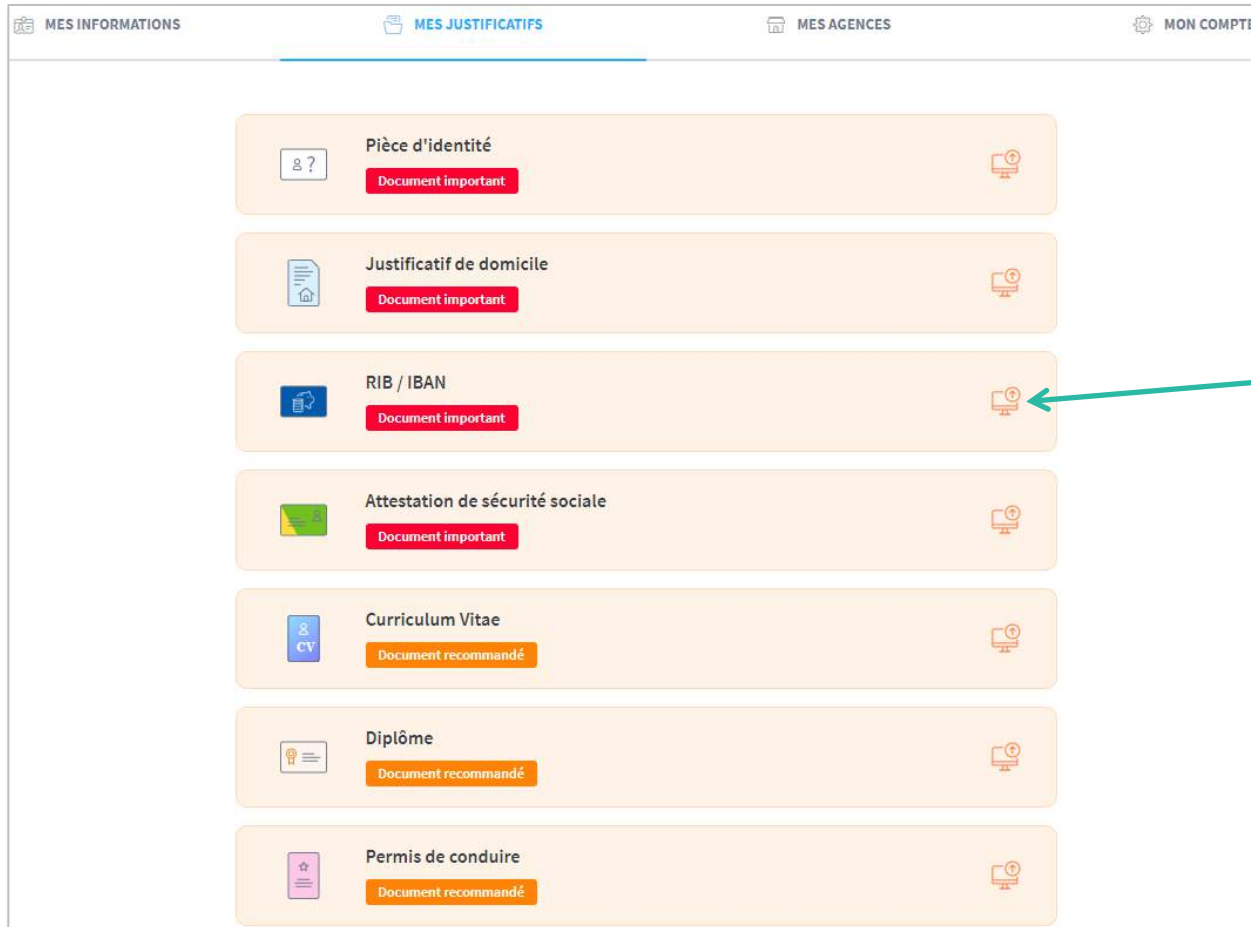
MES INFORMATIONS MES JUSTIFICATIFS MES AGENCES MON COMPTE

Pièce d'identité
Document important

Justificatif de domicile
Document important

RIB / IBAN
Document important

Attestation de sécurité sociale
Document important

CV
Curriculum Vitae
Document recommandé

Diplôme
Document recommandé

Permis de conduire
Document recommandé